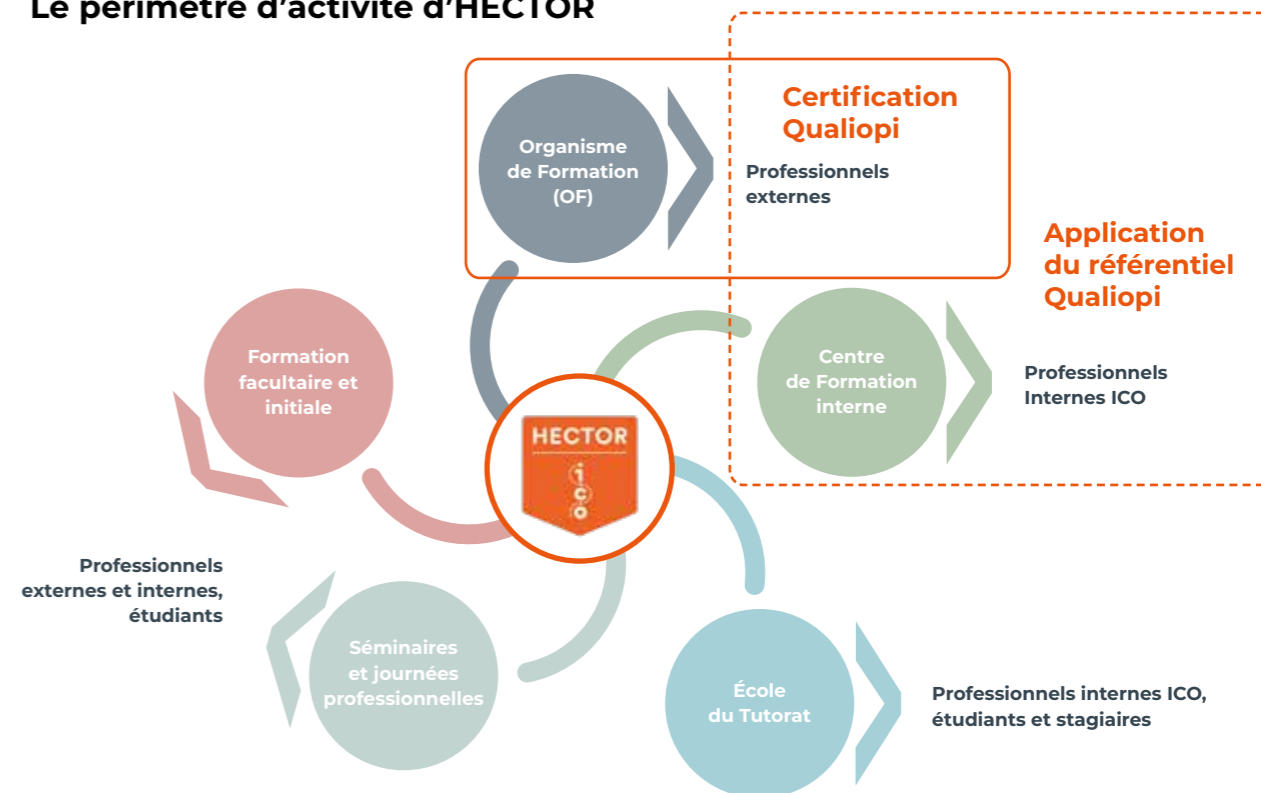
Le périmètre d'activité d'HECTOR

Certification Qualiopi

Organisme de Formation (OF)

Professionnels externes

Application du référentiel Qualiopi

Formation facultaire et initiale

Centre de Formation interne

Professionnels Internes ICO

HECTOR

ico

Professionnels externes et internes, étudiants

Séminaires et journées professionnelles

École du Tutorat

Professionnels internes ICO, étudiants et stagiaires